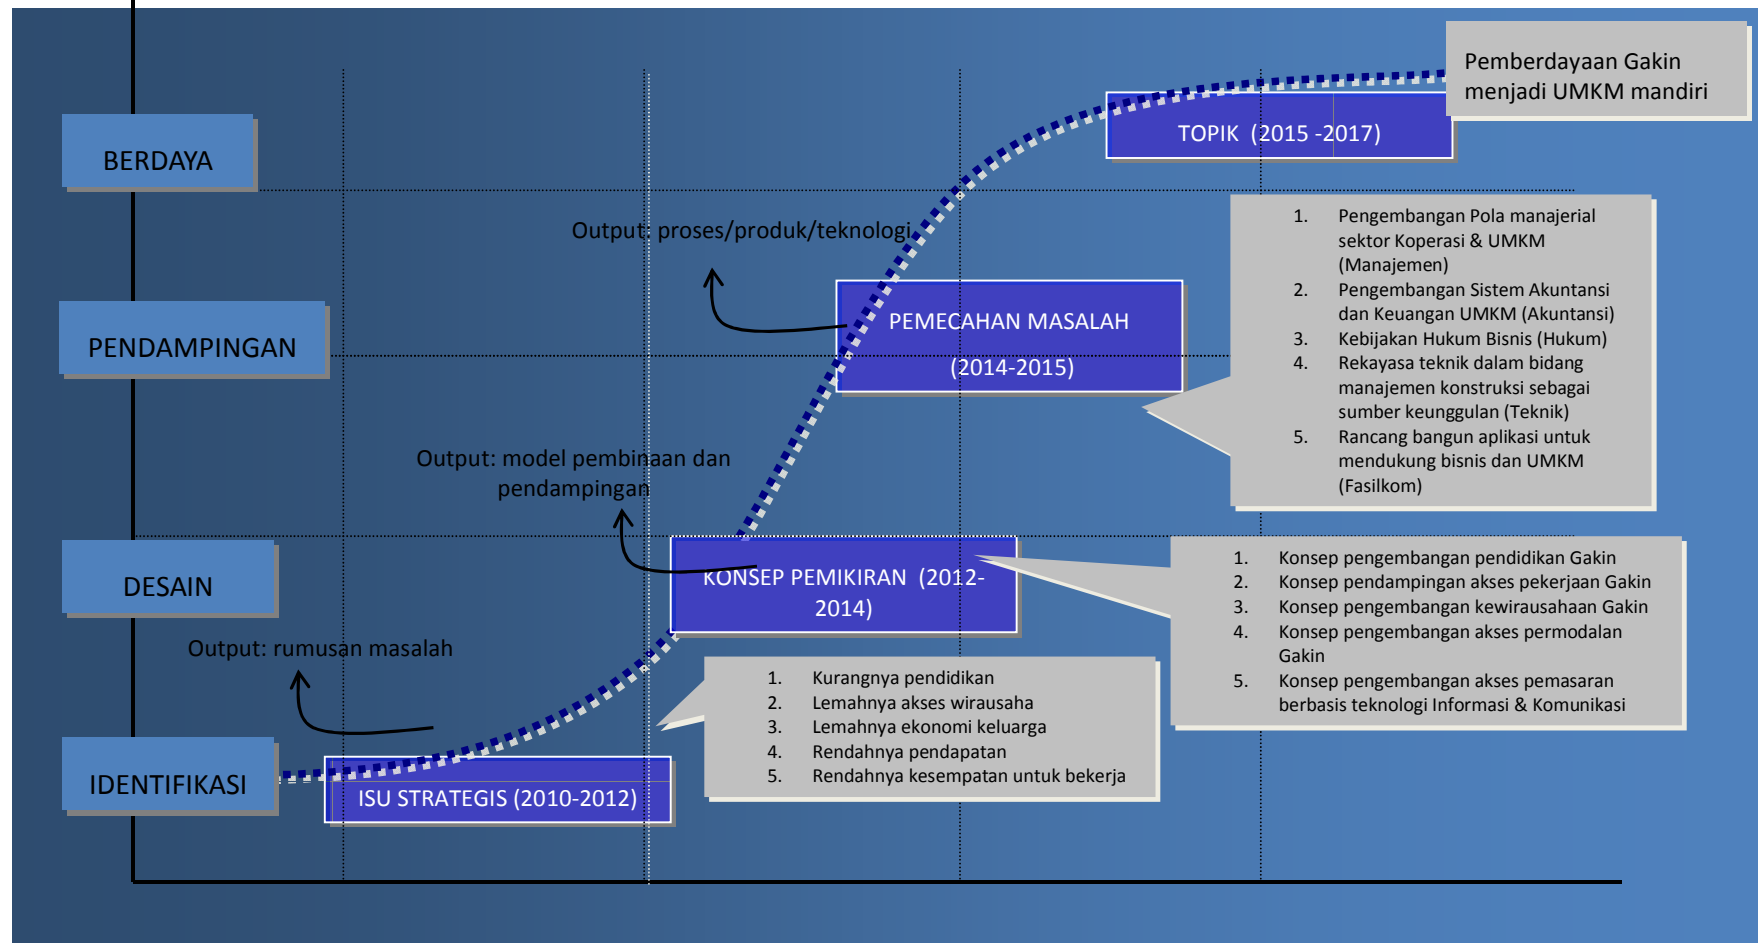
Pemberdayaan Gakin menjadi UMKM mandiri

BERDAYA

TOPIK (2015 -2017)

Output: proses/produk/teknologi

1. Pengembangan Pola manajerial sektor Koperasi & UMKM (Manajemen)
2. Pengembangan Sistem Akuntansi dan Keuangan UMKM (Akuntansi)
3. Kebijakan Hukum Bisnis (Hukum)
4. Rekayasa teknik dalam bidang manajemen konstruksi sebagai sumber keunggulan (Teknik)
5. Rancang bangun aplikasi untuk mendukung bisnis dan UMKM (Fasilkom)

PENDAMPINGAN

PEMECAHAN MASALAH

(2014-2015)

Output: model pembinaan dan pendampingan

DESAIN

KONSEP PEMIKIRAN (2012-2014)

1. Konsep pengembangan pendidikan Gakin
2. Konsep pendampingan akses pekerjaan Gakin
3. Konsep pengembangan kewirausahaan Gakin
4. Konsep pengembangan akses permodalan Gakin
5. Konsep pengembangan akses pemasaran berbasis teknologi Informasi & Komunikasi

Output: rumusan masalah

1. Kurangnya pendidikan
2. Lemahnya akses wirausaha
3. Lemahnya ekonomi keluarga
4. Rendahnya pendapatan
5. Rendahnya kesempatan untuk bekerja

IDENTIFIKASI

ISU STRATEGIS (2010-2012)